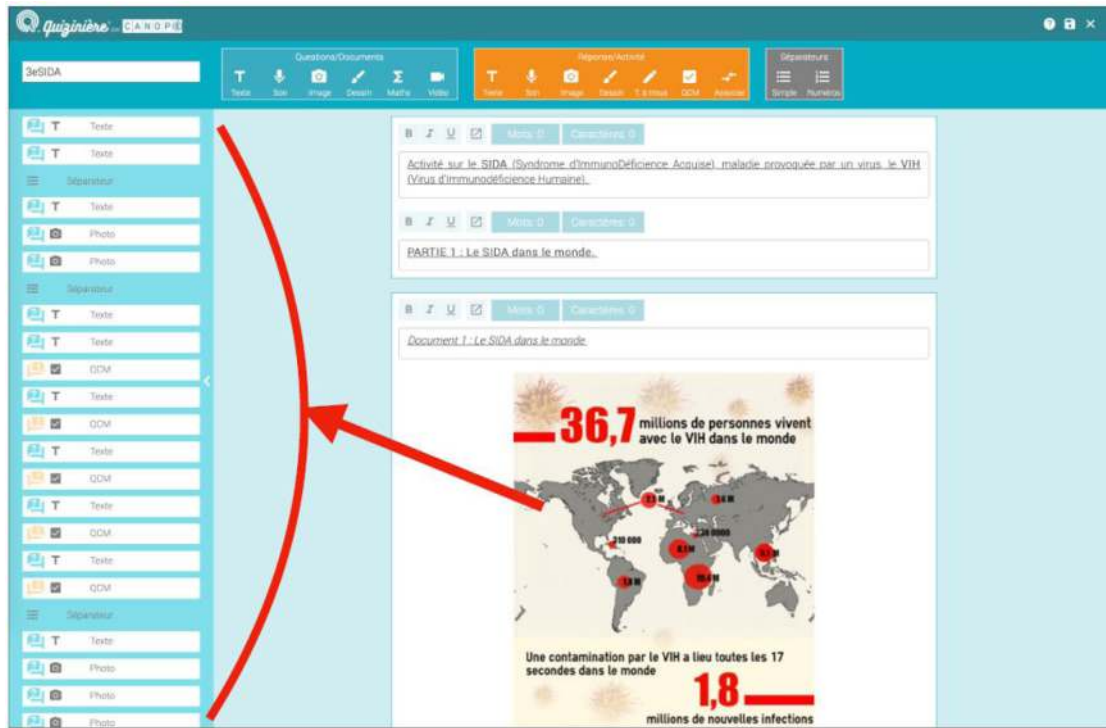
Quizinière CANOPÉ

3eSIDA

Questions/Documents
Texte Son Image Dessin Maths Vidéo

Réponses/Activité
Texte Son Image Dessin T. à trous QCM Associer

Séparateurs
Simple Numéros

Texte
Texte
Séparateur
Texte
Photo
Photo
Séparateur
Texte
Texte
QCM
Texte
QCM
Texte
QCM
Texte
QCM
Texte
QCM
Séparateur
Texte
Photo
Photo
Photo

B I U Mots: 0 Caractères: 0

Activité sur le SIDA (Syndrome d'ImmunoDéficience Acquise), maladie provoquée par un virus, le VIH (Virus d'Immunodéficience Humaine).

B I U Mots: 0 Caractères: 0

PARTIE 1 : Le SIDA dans le monde.

B I U Mots: 0 Caractères: 0

Document 1 : Le SIDA dans le monde

36,7 millions de personnes vivent avec le VIH dans le monde

2,1 M
1,6 M
240 000
2,36 000
210 000
5,1 M
6,1 M
19,4 M
1,8 M

Une contamination par le VIH a lieu toutes les 17 secondes dans le monde

1,8 millions de nouvelles infections